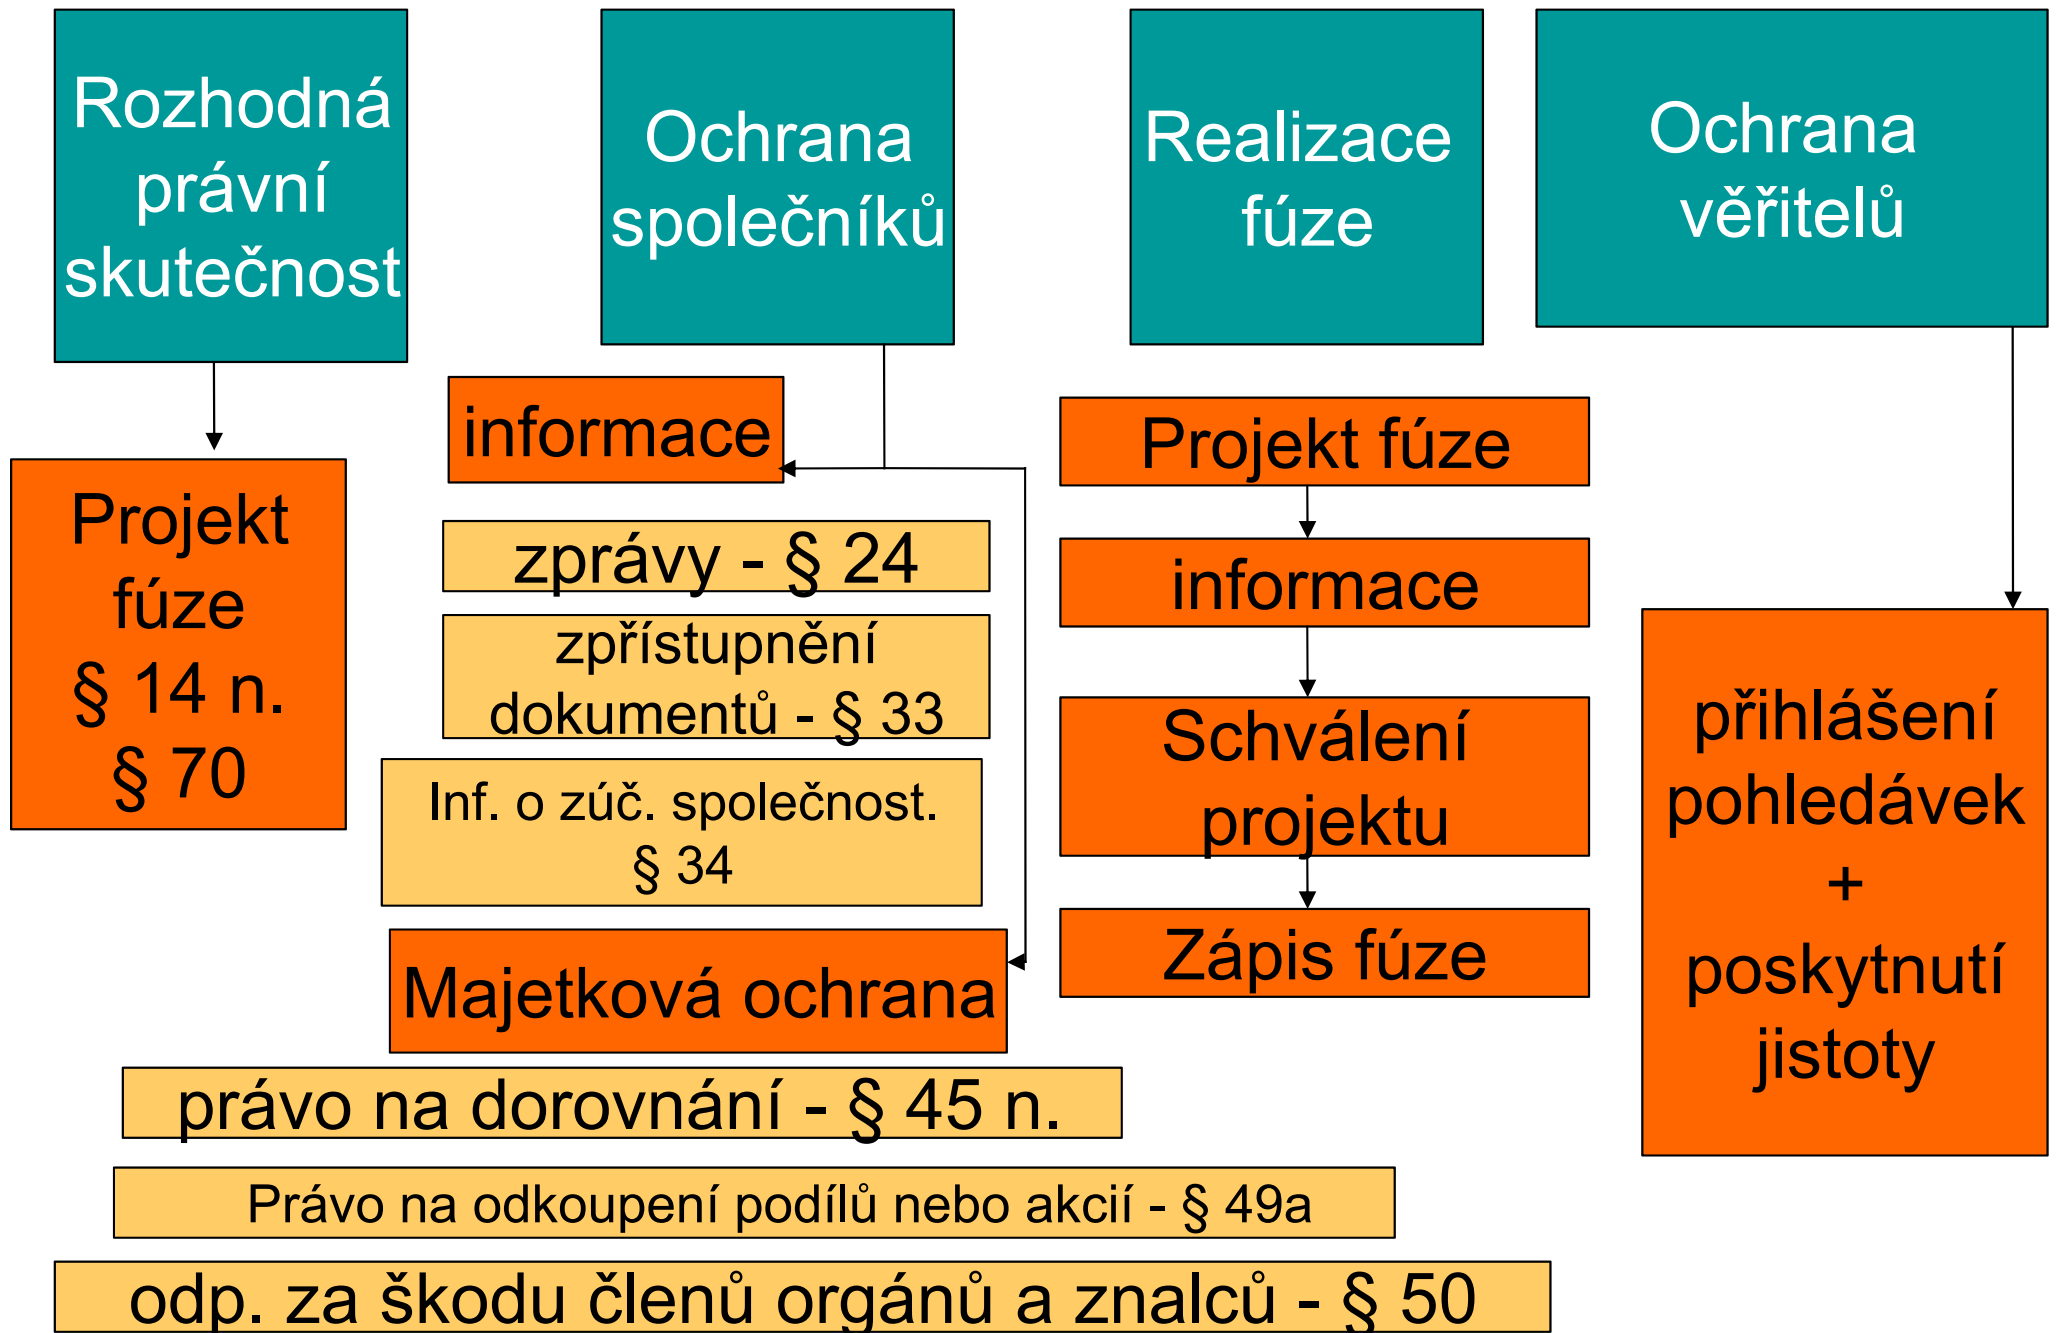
Rozhodná právní skutečnost

Projekt fúze
§ 14 n.
§ 70

Ochrana společníků

informace

zprávy - § 24

zpřístupnění dokumentů - § 33

Inf. o zúč. společnost. § 34

Majetková ochrana

právo na dorovnání - § 45 n.

Právo na odkoupení podílů nebo akcií - § 49a

odp. za škodu členů orgánů a znalců - § 50

Realizace fúze

Projekt fúze

informace

Schválení projektu

Zápis fúze

Ochrana věřitelů

přihlášení pohledávek
+
poskytnutí jistoty